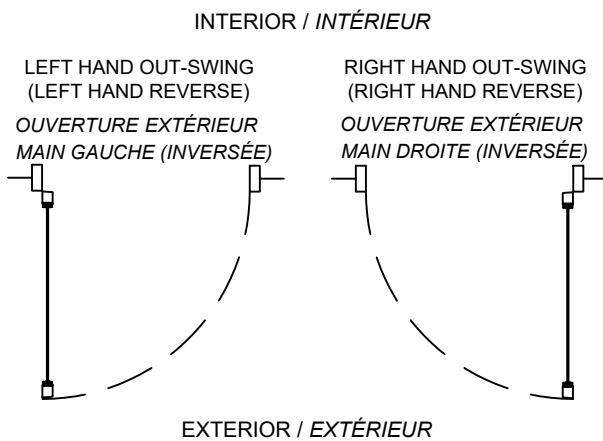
INTERIOR / *INTÉRIEUR*

LEFT HAND OUT-SWING
(LEFT HAND REVERSE)
*OUVERTURE EXTÉRIEUR MAIN GAUCHE (INVERSÉE)*

RIGHT HAND OUT-SWING
(RIGHT HAND REVERSE)
*OUVERTURE EXTÉRIEUR MAIN DROITE (INVERSÉE)*

EXTERIOR / *EXTÉRIEUR*